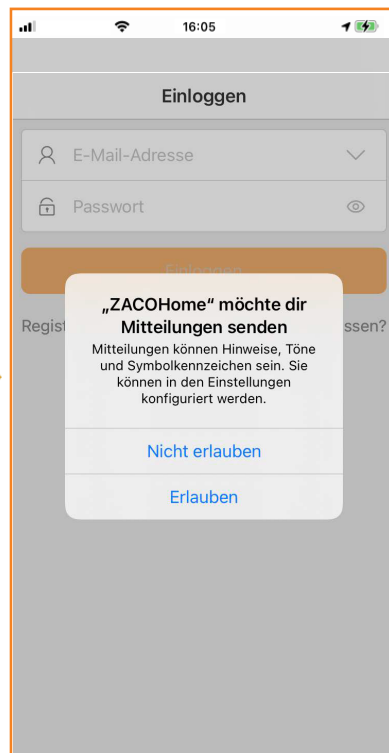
16:05

Einloggen

E-Mail-Adresse

Passwort

Einloggen

Regist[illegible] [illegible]ssen?

„ZACOHome“ möchte dir Mitteilungen senden

Mitteilungen können Hinweise, Töne und Symbolkennzeichen sein. Sie können in den Einstellungen konfiguriert werden.

Nicht erlauben

Erlauben